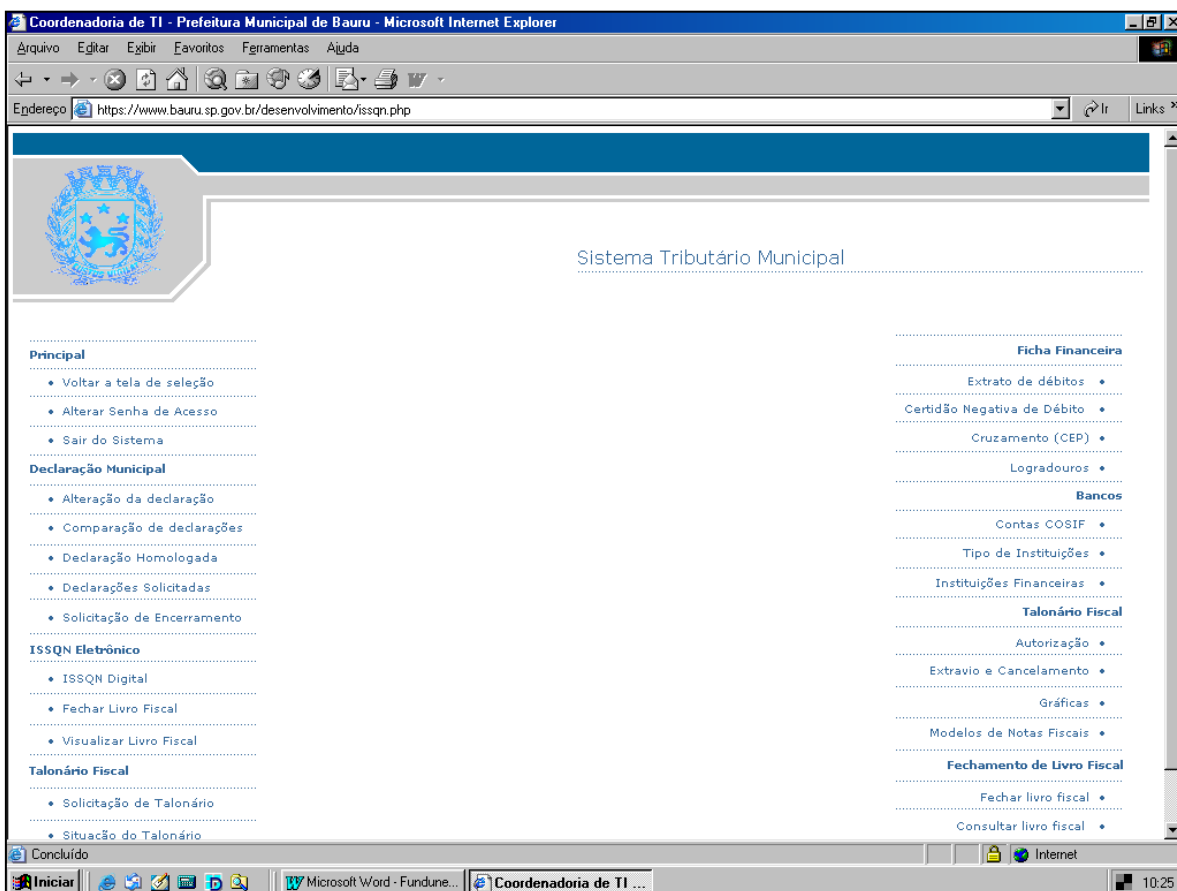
Coordenadoria de TI - Prefeitura Municipal de Bauru - Microsoft Internet Explorer

Arquivo Editar Exibir Favoritos Ferramentas Ajuda

Endereço https://www.bauru.sp.gov.br/desenvolvimento/issqn.php Ir Links

Sistema Tributário Municipal

Principal
• Voltar a tela de seleção
• Alterar Senha de Acesso
• Sair do Sistema
Declaração Municipal
• Alteração da declaração
• Comparação de declarações
• Declaração Homologada
• Declarações Solicitadas
• Solicitação de Encerramento
ISSQN Eletrônico
• ISSQN Digital
• Fechar Livro Fiscal
• Visualizar Livro Fiscal
Talonário Fiscal
• Solicitação de Talonário
• Situação do Talonário

Ficha Financeira
Extrato de débitos •
Certidão Negativa de Débito •
Cruzamento (CEP) •
Logradouros •
Bancos
Contas COSIF •
Tipo de Instituições •
Instituições Financeiras •
Talonário Fiscal
Autorização •
Extravio e Cancelamento •
Gráficas •
Modelos de Notas Fiscais •
Fechamento de Livro Fiscal
Fechar livro fiscal •
Consultar livro fiscal •

Concluído
Internet

Iniciar Microsoft Word - Fundune... Coordenadoria de TI ... 10:25